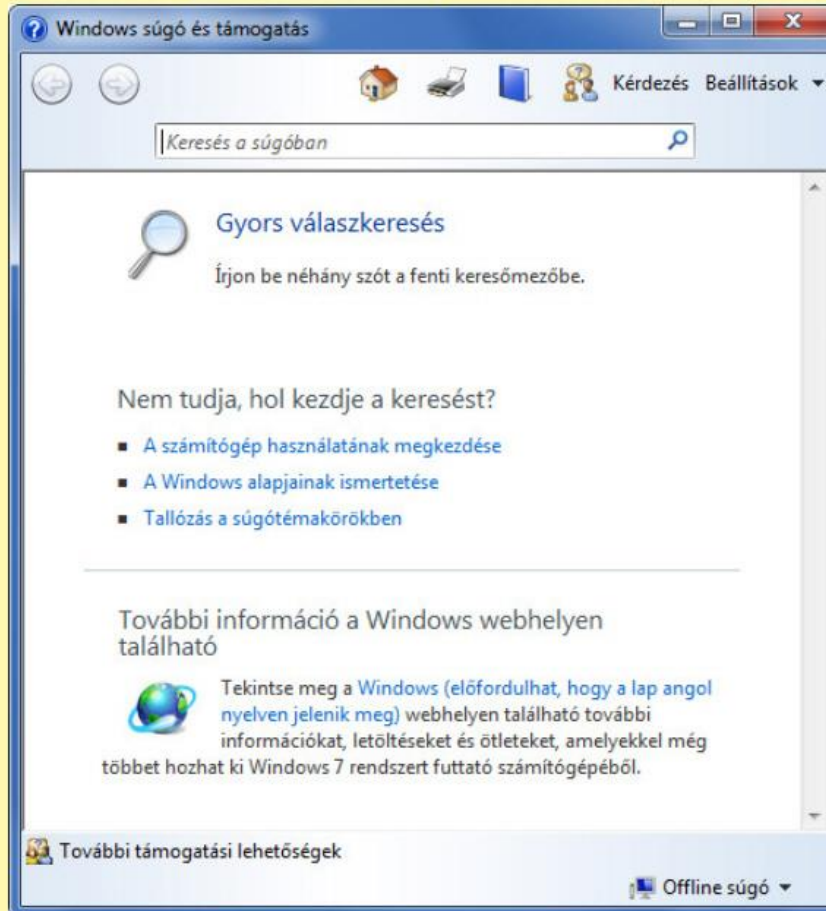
Windows súgó és támogatás

Kérdezés Beállítások

Keresés a súgóban

Gyors válaszkeresés

Írjon be néhány szót a fenti keresőmezőbe.

Nem tudja, hol kezdje a keresést?

- A számítógép használatának megkezdése
- A Windows alapjainak ismertetése
- Tallózás a súgótémakörökben

További információ a Windows webhelyen található

Tekintse meg a Windows (előfordulhat, hogy a lap angol nyelven jelenik meg) webhelyen található további információkat, letöltéseket és ötleteket, amelyekkel még többet hozhat ki Windows 7 rendszert futtató számítógépéből.

További támogatási lehetőségek

Offline súgó